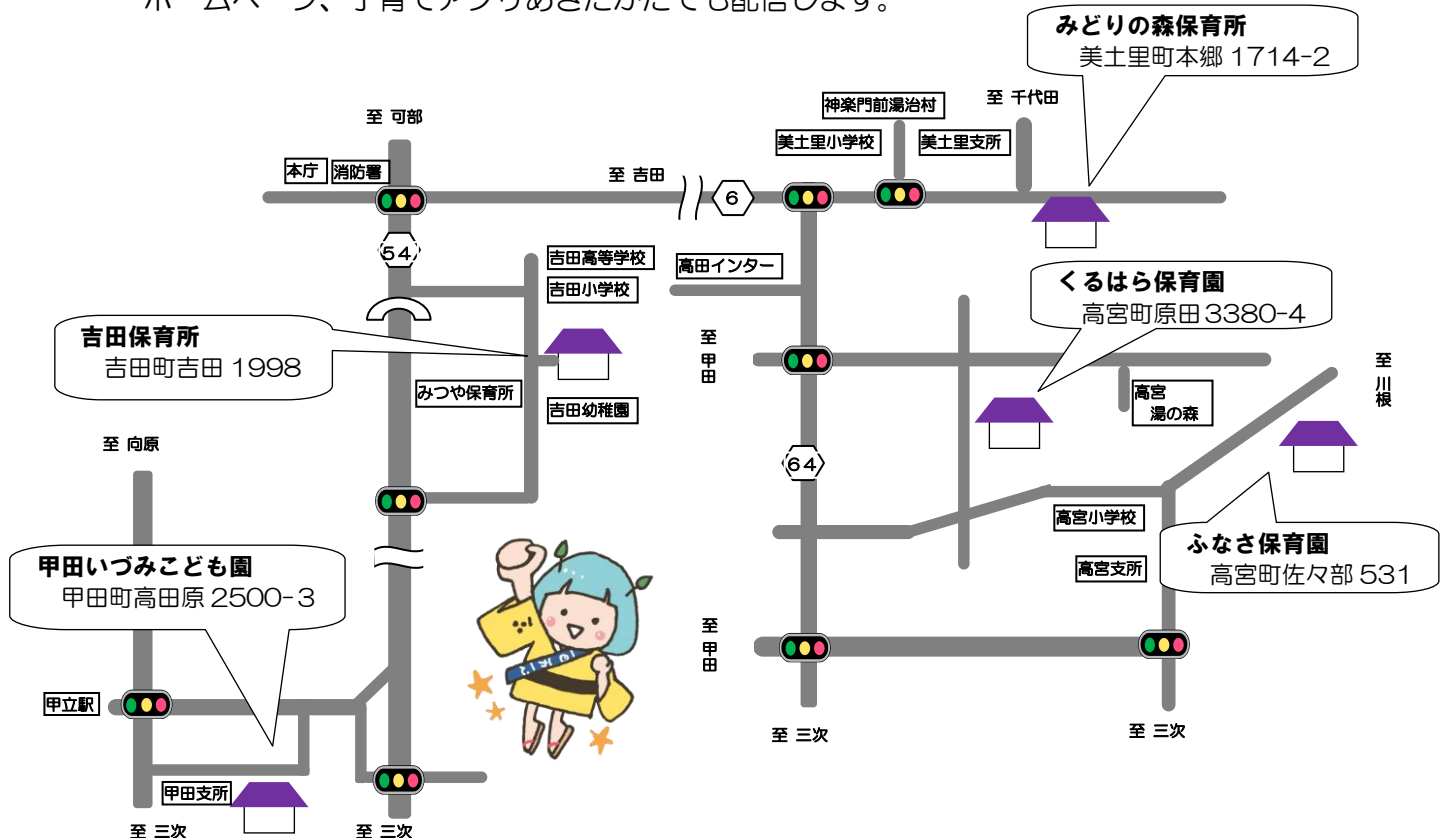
ホームページ、子育てアプリあきたかたでも配信します。

みどりの森保育所
美土里町本郷 1714-2

至 可部
本庁
消防署
至 吉田
6
54
神楽門前湯治村
美土里小学校
美土里支所
至 千代田
吉田高等学校
吉田小学校
高田インター
吉田保育所
吉田町吉田 1998
みつや保育所
吉田幼稚園
至 甲田
くるはら保育園
高宮町原田 3380-4
高宮 湯の森
至 川根
64
至 向原
高宮小学校
高宮支所
ふなさ保育園
高宮町佐々部 531
甲田いづみこども園
甲田町高田原 2500-3
至 甲田
甲立駅
甲田支所
至 三次
至 三次
至 三次
至 三次